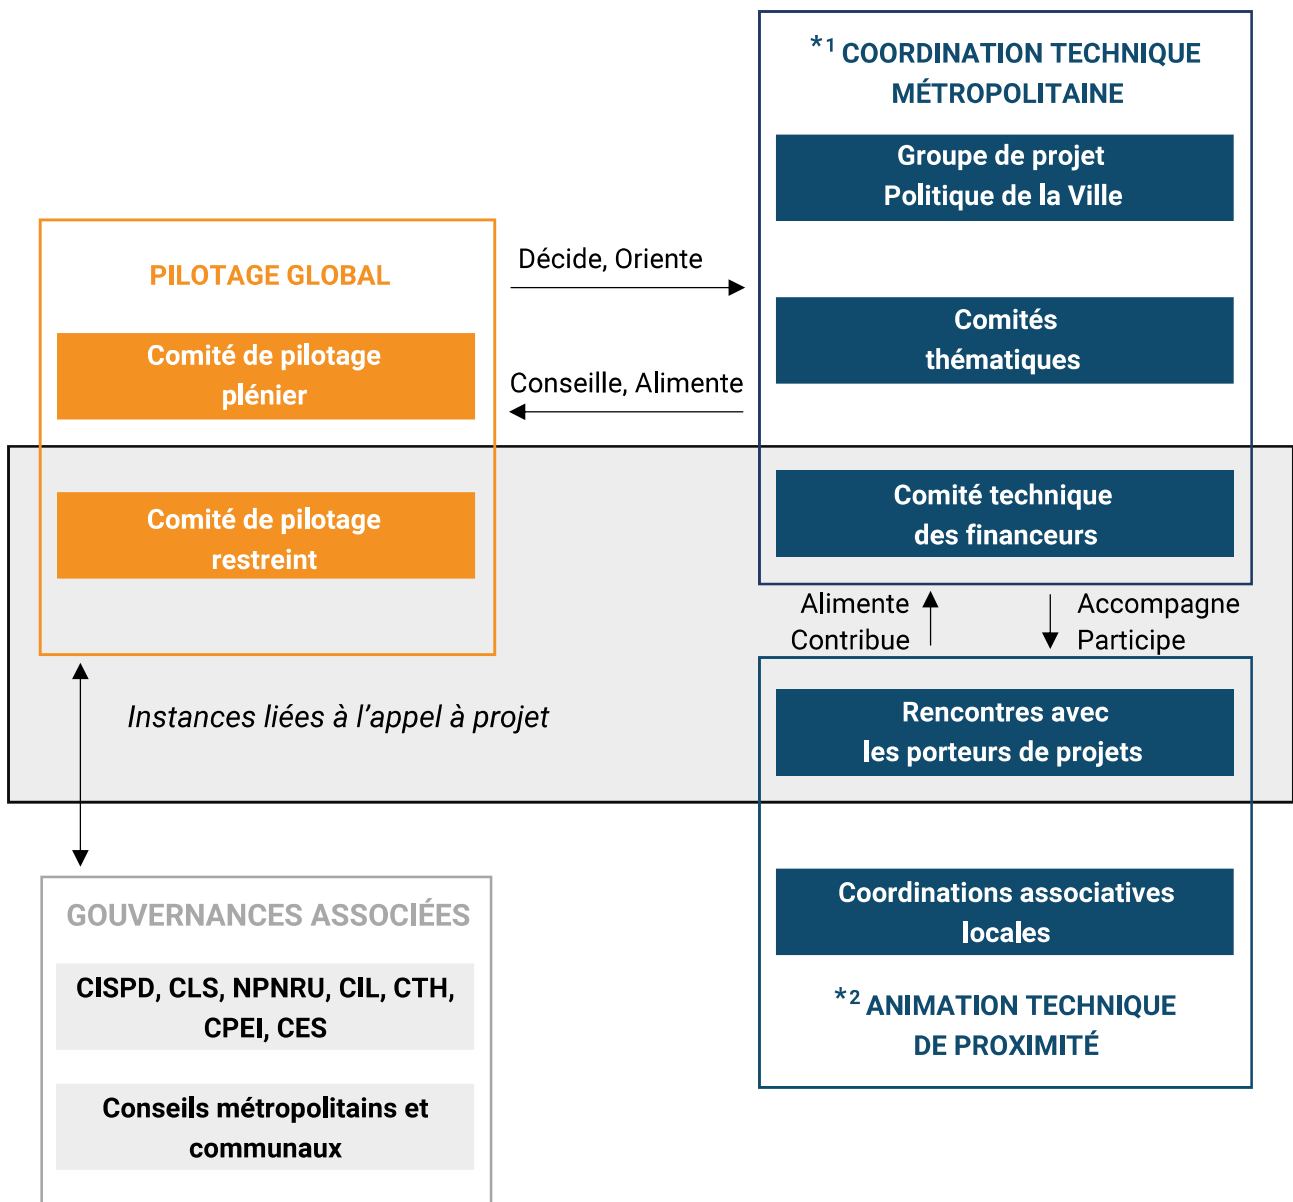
*1 COORDINATION TECHNIQUE MÉTROPOLITAINE

Groupe de projet Politique de la Ville

PILOTAGE GLOBAL

Décide, Oriente

Comités thématiques

Comité de pilotage plénier

Conseille, Alimente

Comité de pilotage restreint

Comité technique des financeurs

Alimente Contribue

Accompagne Participe

Instances liées à l'appel à projet

Rencontres avec les porteurs de projets

GOUVERNANCES ASSOCIÉES

CISPD, CLS, NPNRU, CIL, CTH, CPEI, CES

Conseils métropolitains et communaux

Coordinations associatives locales

*2 ANIMATION TECHNIQUE DE PROXIMITÉ